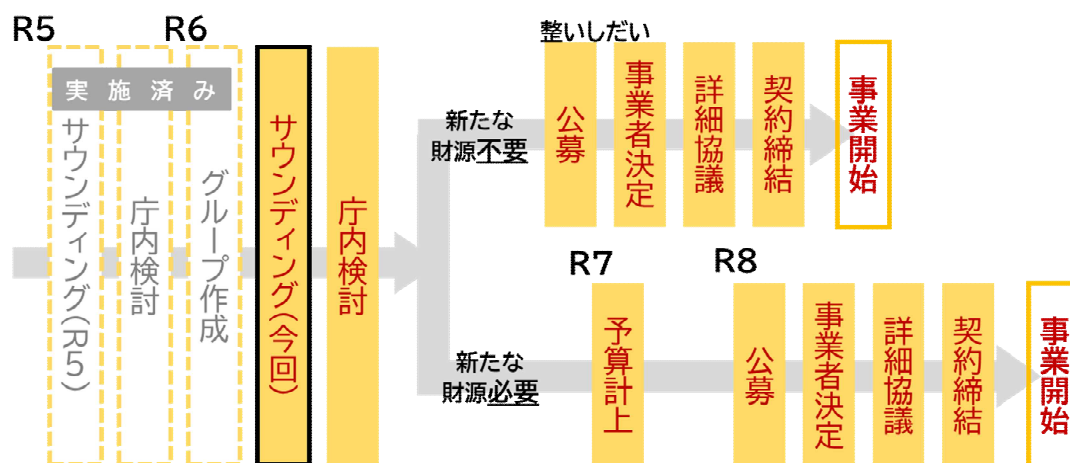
R5
R6
実施済み
サウンディング(R5)
庁内検討
グループ作成
サウンディング(今回)
庁内検討

整いしだい
新たな財源不要
公募
事業者決定
詳細協議
契約締結
事業開始

R7
R8
新たな財源必要
予算計上
公募
事業者決定
詳細協議
契約締結
事業開始